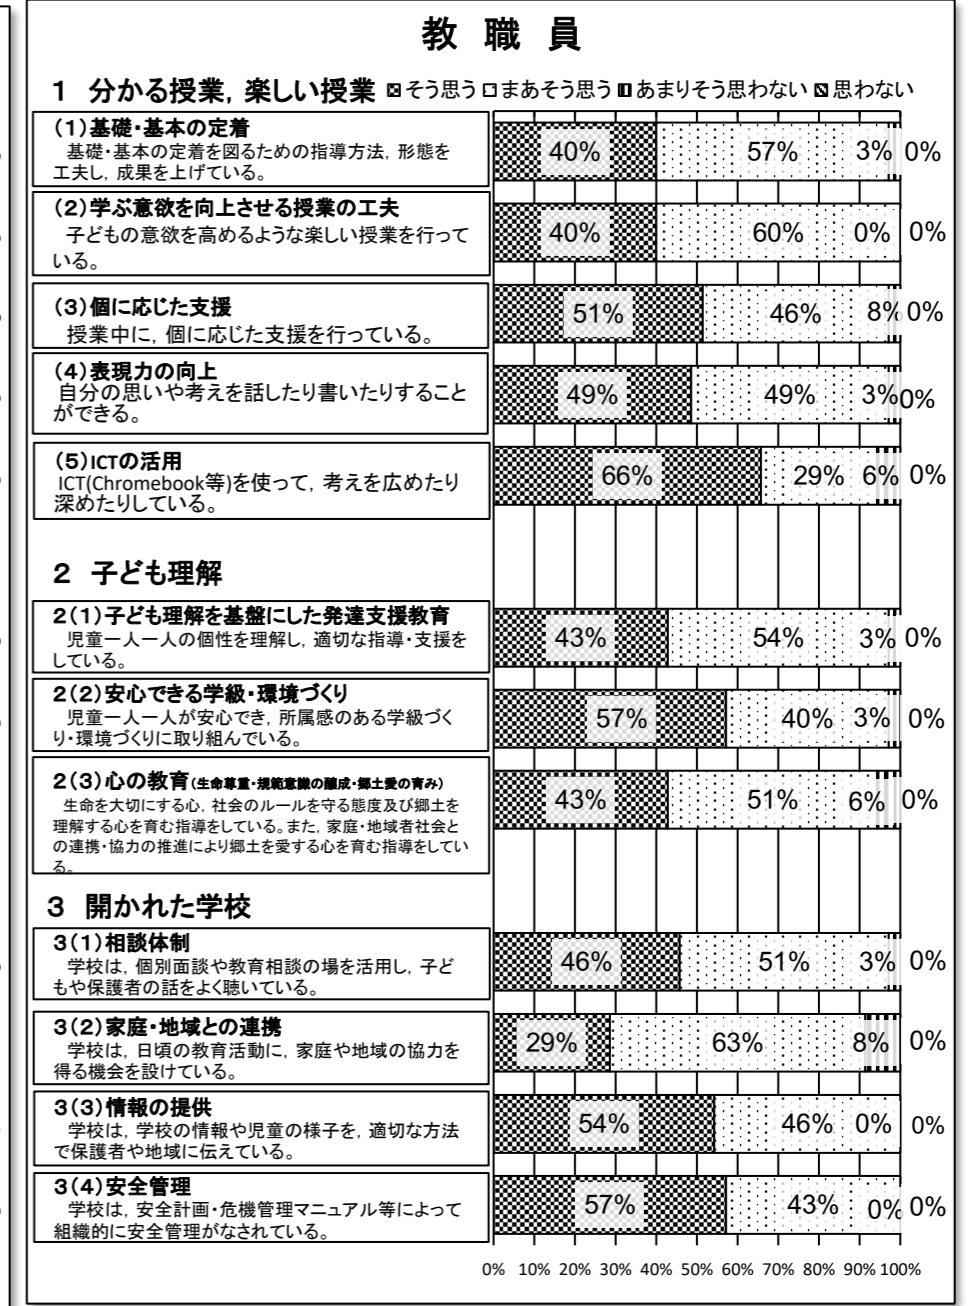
教 職 員

1 分かる授業，楽しい授業 ☒そう思う □まあそう思う ▥あまりそう思わない ☒思わない

(1)基礎・基本の定着
基礎・基本の定着を図るための指導方法，形態を工夫し，成果を上げている。
40% 57% 3% 0%

(2)学ぶ意欲を向上させる授業の工夫
子どもの意欲を高めるような楽しい授業を行っている。
40% 60% 0% 0%

(3)個に応じた支援
授業中に，個に応じた支援を行っている。
51% 46% 8% 0%

(4)表現力の向上
自分の思いや考えを話したり書いたりすることができる。
49% 49% 3% 0%

(5)ICTの活用
ICT(Chromebook等)を使って，考えを広めたり深めたりしている。
66% 29% 6% 0%

2 子ども理解

2(1)子ども理解を基盤にした発達支援教育
児童一人一人の個性を理解し，適切な指導・支援をしている。
43% 54% 3% 0%

2(2)安心できる学級・環境づくり
児童一人一人が安心でき，所属感のある学級づくり・環境づくりに取り組んでいる。
57% 40% 3% 0%

2(3)心の教育(生命尊重・規範意識の醸成・郷土愛の育み)
生命を大切にする心，社会のルールを守る態度及び郷土を理解する心を育む指導をしている。また，家庭・地域者社会との連携・協力の推進により郷土を愛する心を育む指導をしている。
43% 51% 6% 0%

3 開かれた学校

3(1)相談体制
学校は，個別面談や教育相談の場を活用し，子どもや保護者の話をよく聴いている。
46% 51% 3% 0%

3(2)家庭・地域との連携
学校は，日頃の教育活動に，家庭や地域の協力を得る機会を設けている。
29% 63% 8% 0%

3(3)情報の提供
学校は，学校の情報や児童の様子を，適切な方法で保護者や地域に伝えている。
54% 46% 0% 0%

3(4)安全管理
学校は，安全計画・危機管理マニュアル等によって組織的に安全管理がなされている。
57% 43% 0% 0%

0% 10% 20% 30% 40% 50% 60% 70% 80% 90% 100%